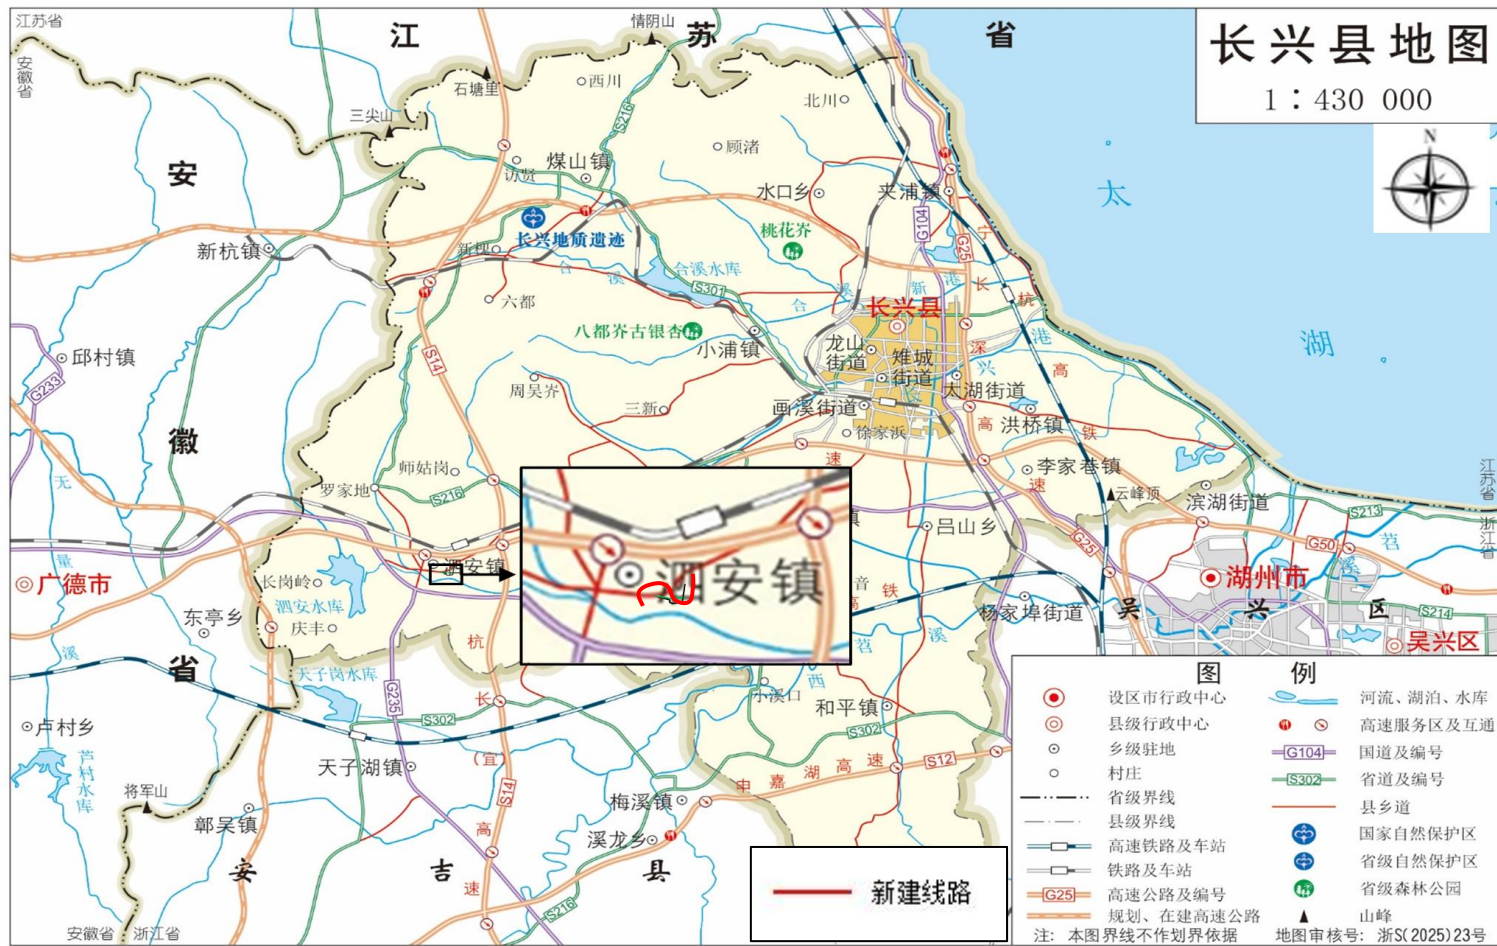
长兴县地图
1：430 000

江苏省
安徽省
江
苏
省
情阴山
石塘里
西川
三尖山
北川
顾渚
煤山镇
访贤
安
新杭镇
长兴地质遗迹
新槐
水口乡
夹浦镇
桃花芥
合溪水库
太
湖
S216
G104
G25
S301
长兴县
六都
八都芥古银杏
小浦镇
龙山街道
雉城街道
邱村镇
G233
S14
周吴芥
三新
画溪街道
太湖街道
徐家浜
洪桥镇
徽
李家巷镇
师姑岗
罗家地
S216
云峰顶
滨湖街道
吕山乡
S213
G50
广德市
泗安镇
长岗岭
泗安水库
东亭乡
庆丰
湖州市
杨家埠街道
吴兴区
S214
省
天子岗水库
G235
S302
小溪口
和平镇
卢村乡
芦村水库
S302
天子湖镇
将军山
S12
郎吴镇
梅溪镇
溪龙乡
安
吉
县
S14
S216
安徽省 浙江省
新建线路

图例
设区市行政中心
县级行政中心
乡级驻地
村庄
省级界线
县级界线
高速铁路及车站
铁路及车站
G25 高速公路及编号
规划、在建高速公路
河流、湖泊、水库
高速服务区及互通
G104 国道及编号
S302 省道及编号
县乡道
国家自然保护区
省级自然保护区
省级森林公园
山峰
注：本图界线不作划界依据
地图审核号：浙S(2025)23号